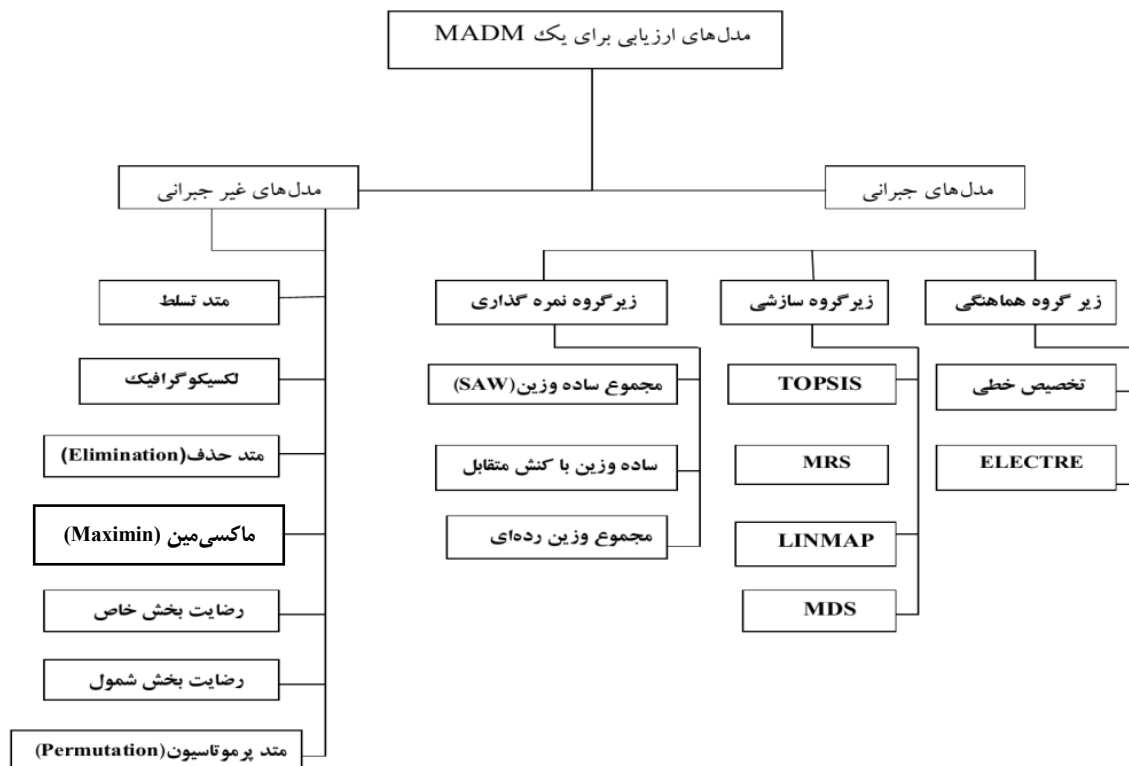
مدل‌های ارزیابی برای یک MADM

مدل‌های غیر جبرانی

مدل‌های جبرانی

متد تسلط

لکسیکوگرافیک

متد حذف(Elimination)

ماکسی‌مین (Maximin)

رضایت بخش خاص

رضایت بخش شمول

متد پرموتاسیون(Permutation)

زیرگروه نمره گذاری

مجموع ساده وزین(SAW)

ساده وزین با کنش متقابل

مجموع وزین رده‌ای

زیرگروه سازشی

TOPSIS

MRS

LINMAP

MDS

زیر گروه هماهنگی

تخصیص خطی

ELECTRE